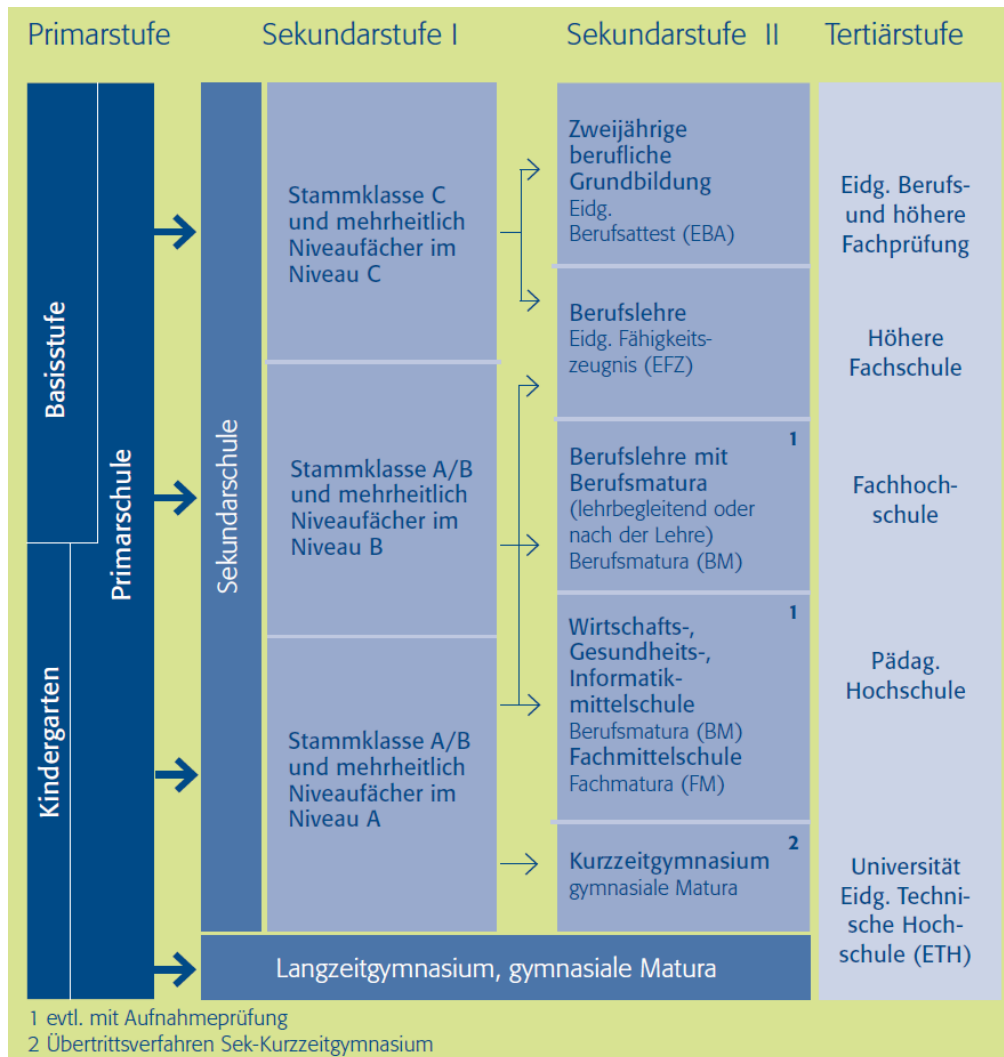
Primarstufe

Sekundarstufe I

Sekundarstufe II

Tertiärstufe

Basisstufe

Kindergarten

Primarschule

Sekundarschule

Stammklasse C und mehrheitlich Niveaufächer im Niveau C

Stammklasse A/B und mehrheitlich Niveaufächer im Niveau B

Stammklasse A/B und mehrheitlich Niveaufächer im Niveau A

Zweijährige berufliche Grundbildung
Eidg. Berufsattest (EBA)

Berufslehre
Eidg. Fähigkeitszeugnis (EFZ)

Berufslehre mit Berufsmatura 1
(lehrbegleitend oder nach der Lehre)
Berufsmatura (BM)

Wirtschafts-, Gesundheits-, Informatikmittelschule 1
Berufsmatura (BM)
Fachmittelschule
Fachmatura (FM)

Kurzzeitgymnasium 2
gymnasiale Matura

Langzeitgymnasium, gymnasiale Matura

Eidg. Berufs- und höhere Fachprüfung

Höhere Fachschule

Fachhochschule

Pädag. Hochschule

Universität
Eidg. Technische Hochschule (ETH)

1 evtl. mit Aufnahmeprüfung
2 Übertrittsverfahren Sek-Kurzzeitgymnasium